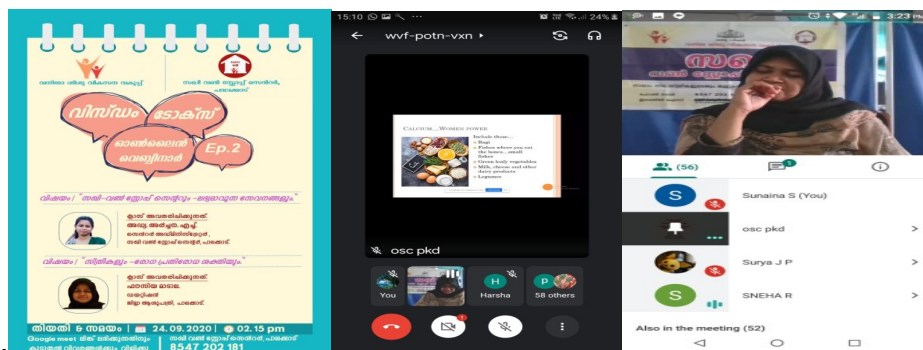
വനിതാ ശിശു വികസന വകുപ്പ്

സഖി വൺ സ്റ്റോപ്പ് സെന്റർ, പാലക്കാട്

വിസ്ഡം ടോക്സ്

ഓൺലൈൻ വെബ്ബിനാർ

Ep. 2

വിഷയം : "സഖി-വൺ സ്റ്റോപ്പ് സെന്ററും -ലഭ്യമാവുന്ന സേവനങ്ങളും"

ക്ലാസ് അവതരിപ്പിക്കുന്നത്:
അഡ്വ. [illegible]
സെന്റർ അഡ്മിനിസ്ട്രേറ്റർ,
സഖി വൺ സ്റ്റോപ്പ് സെന്റർ, പാലക്കാട്.

വിഷയം : "സ്ത്രീകളും -രോഗ പ്രതിരോധ ശക്തിയും."

ക്ലാസ് അവതരിപ്പിക്കുന്നത്:
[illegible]
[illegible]
ജില്ലാ ആശുപത്രി, പാലക്കാട്.

തിയതി & സമയം | 24.09.2020 | 02.15 pm

Google meet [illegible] | സഖി വൺ സ്റ്റോപ്പ് സെന്റർ, പാലക്കാട്
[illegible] | 8547 202 181

15:10 24%

wvf-potn-vxn

CALCIUM....WOMEN POWER
Include these...
• Ragi
• Fishes where you eat the bones...small fishes
• Green leafy vegetables
• Milk, cheese and other dairy products
• Legumes

osc pkd

You
Harsha
58 others

3:23

(56)

Sunaina S (You)
osc pkd
Surya J P
SNEHA R

Also in the meeting (52)